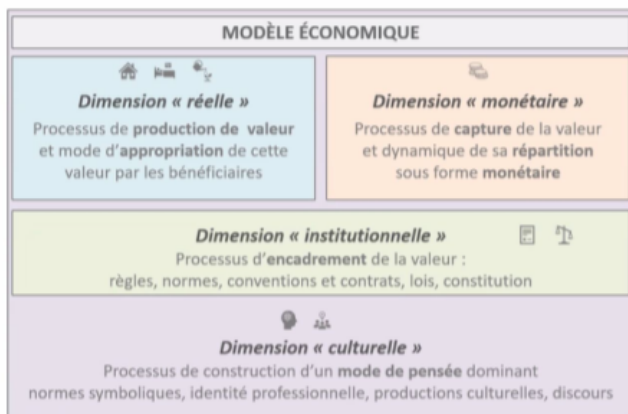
MODÈLE ÉCONOMIQUE

Dimension « réelle »
Processus de production de valeur et mode d'appropriation de cette valeur par les bénéficiaires

Dimension « monétaire »
Processus de capture de la valeur et dynamique de sa répartition sous forme monétaire

Dimension « institutionnelle »
Processus d'encadrement de la valeur : règles, normes, conventions et contrats, lois, constitution

Dimension « culturelle »
Processus de construction d'un mode de pensée dominant normes symboliques, identité professionnelle, productions culturelles, discours